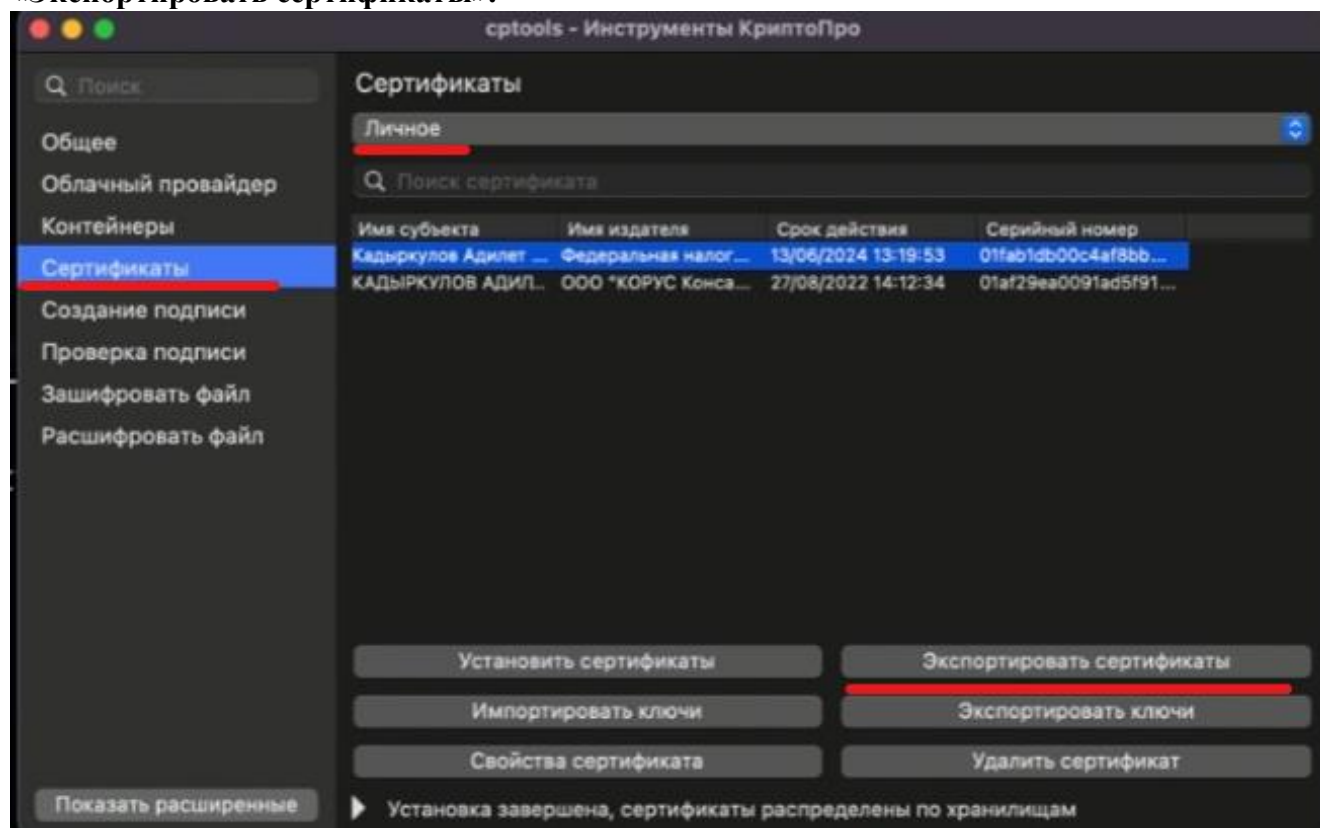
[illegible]

cptools - Инструменты КриптоПро

Поиск

Общее
Облачный провайдер
Контейнеры
Сертификаты
Создание подписи
Проверка подписи
Зашифровать файл
Расшифровать файл

Сертификаты

Личное

Поиск сертификата

| Имя субъекта | Имя издателя | Срок действия | Серийный номер |
|---|---|---|---|
| Кадыркулов Адилет ... | Федеральная налог... | 13/06/2024 13:19:53 | 01fab1db00c4af8bb... |
| КАДЫРКУЛОВ АДИЛ... | ООО "КОРУС Конса... | 27/08/2022 14:12:34 | 01af29ea0091ad5f91... |

Установить сертификаты
Экспортировать сертификаты
Импортировать ключи
Экспортировать ключи
Свойства сертификата
Удалить сертификат

Показать расширенные

Установка завершена, сертификаты распределены по хранилищам